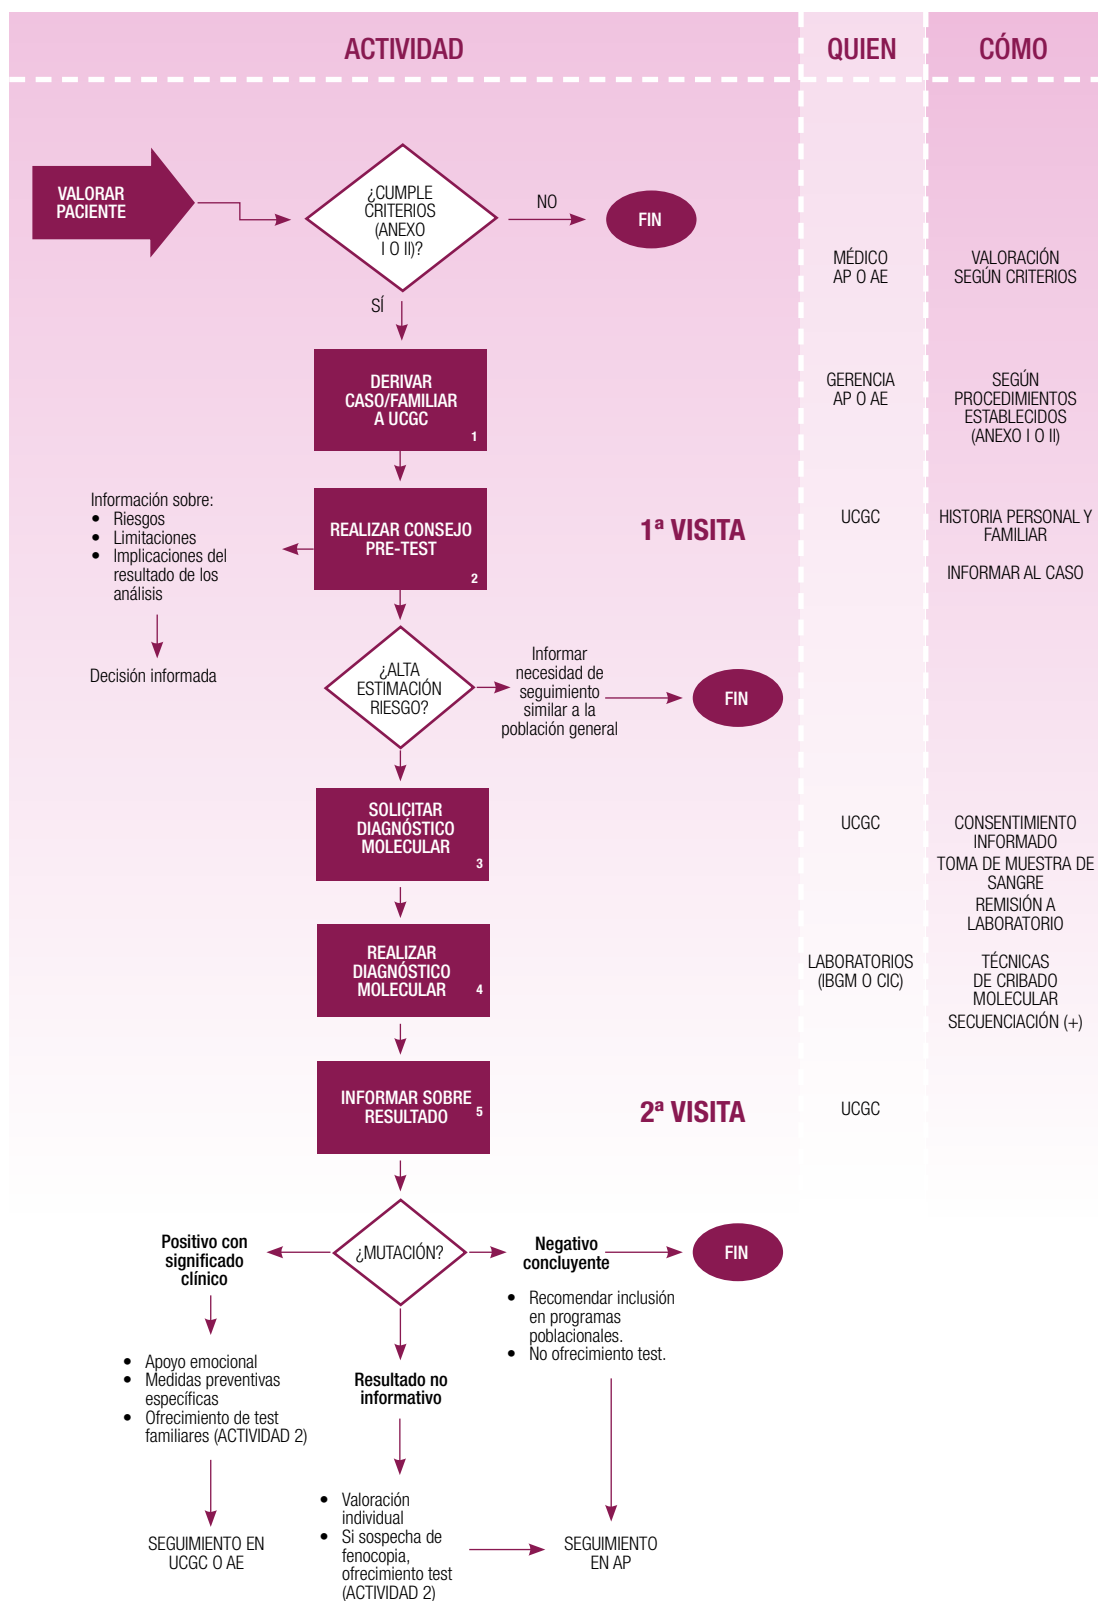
ACTIVIDAD

QUIEN

CÓMO

VALORAR PACIENTE

¿CUMPLE CRITERIOS (ANEXO I O II)?

NO

FIN

SÍ

MÉDICO AP O AE

VALORACIÓN SEGÚN CRITERIOS

DERIVAR CASO/FAMILIAR A UCGC 1

GERENCIA AP O AE

SEGÚN PROCEDIMIENTOS ESTABLECIDOS (ANEXO I O II)

Información sobre:
- Riesgos
- Limitaciones
- Implicaciones del resultado de los análisis

Decisión informada

REALIZAR CONSEJO PRE-TEST 2

1ª VISITA

UCGC

HISTORIA PERSONAL Y FAMILIAR

INFORMAR AL CASO

¿ALTA ESTIMACIÓN RIESGO?

Informar necesidad de seguimiento similar a la población general

FIN

SOLICITAR DIAGNÓSTICO MOLECULAR 3

UCGC

CONSENTIMIENTO INFORMADO

TOMA DE MUESTRA DE SANGRE

REMISIÓN A LABORATORIO

REALIZAR DIAGNÓSTICO MOLECULAR 4

LABORATORIOS (IBGM O CIC)

TÉCNICAS DE CRIBADO MOLECULAR

SECUENCIACIÓN (+)

INFORMAR SOBRE RESULTADO 5

2ª VISITA

UCGC

Positivo con significado clínico

¿MUTACIÓN?

Negativo concluyente

FIN

- Recomendar inclusión en programas poblacionales.
- No ofrecimiento test.

- Apoyo emocional
- Medidas preventivas específicas
- Ofrecimiento de test familiares (ACTIVIDAD 2)

Resultado no informativo

- Valoración individual
- Si sospecha de fenocopia, ofrecimiento test (ACTIVIDAD 2)

SEGUIMIENTO EN UCGC O AE

SEGUIMIENTO EN AP